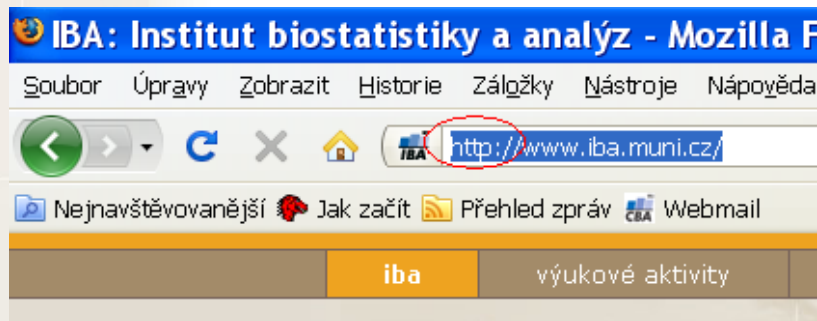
IBA: Institut biostatistiky a analýz - Mozilla F

Soubor Úpravy Zobrazit Historie Záložky Nástroje Nápověda

IBA http://www.iba.muni.cz/

Nejnavštěvovanější Jak začít Přehled zpráv CBA Webmail

iba výukové aktivity